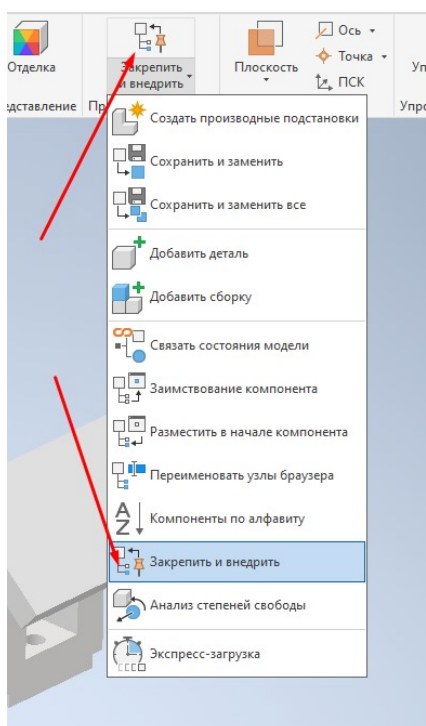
Отделка
дставление
Пр
Закрепить и внедрить
Плоскость
Ось
Точка
ПСК
Уп
Упро

Создать производные подстановки
Сохранить и заменить
Сохранить и заменить все
Добавить деталь
Добавить сборку
Связать состояния модели
Заимствование компонента
Разместить в начале компонента
Переименовать узлы браузера
Компоненты по алфавиту
Закрепить и внедрить
Анализ степеней свободы
Экспресс-загрузка